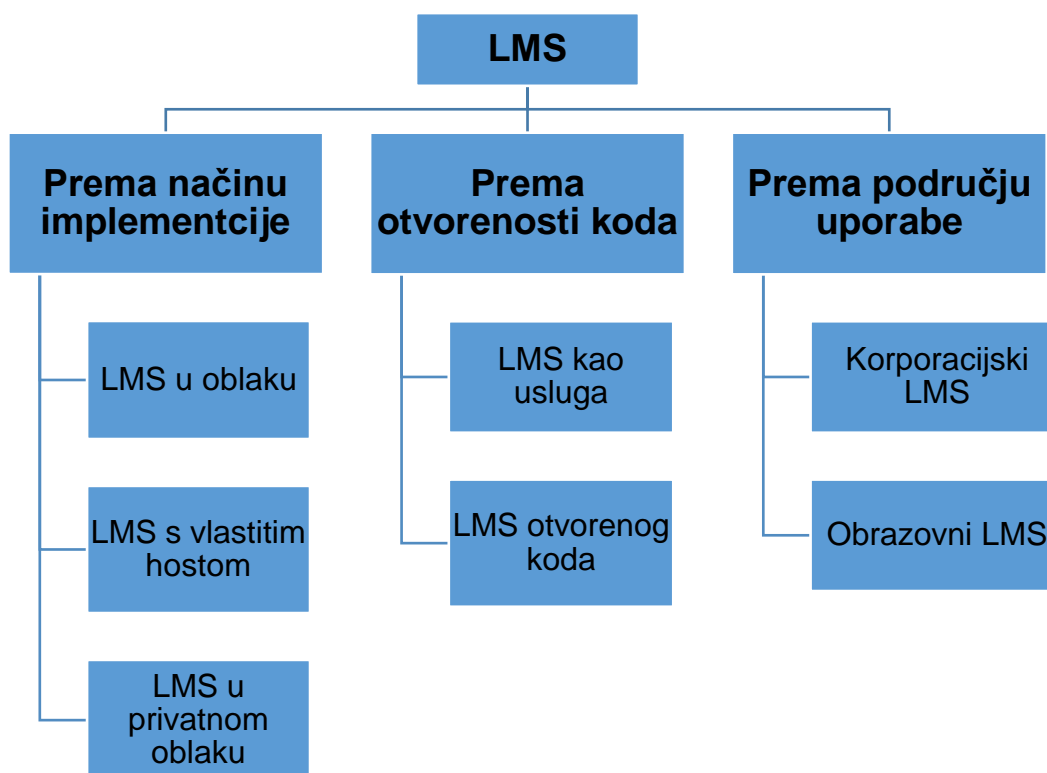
LMS

Prema načinu implementcije

LMS u oblaku

LMS s vlastitim hostom

LMS u privatnom oblaku

Prema otvorenosti koda

LMS kao usluga

LMS otvorenog koda

Prema području uporabe

Korporacijski LMS

Obrazovni LMS